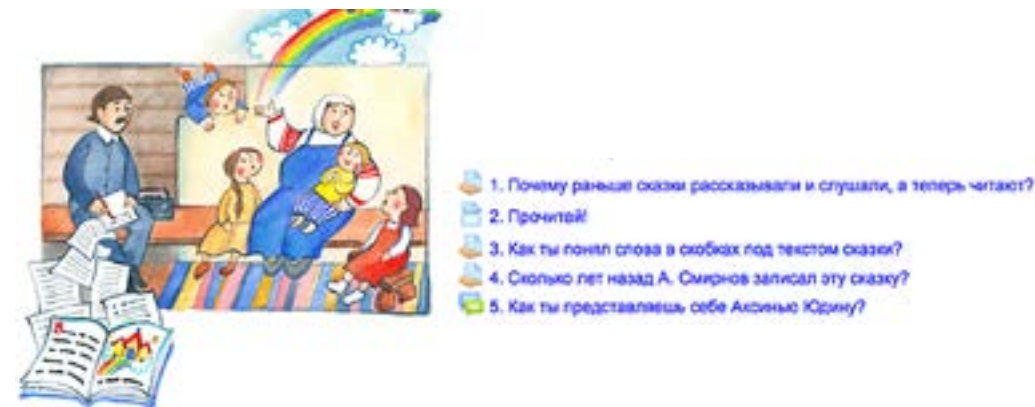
1. Почему раньше сказки рассказывали и слушали, а теперь читают?
2. Прочитай!
3. Как ты понял слова в скобках под текстом сказки?
4. Сколько лет назад А. Смирнов записал эту сказку?
5. Как ты представляешь себе Аксинью Юдину?